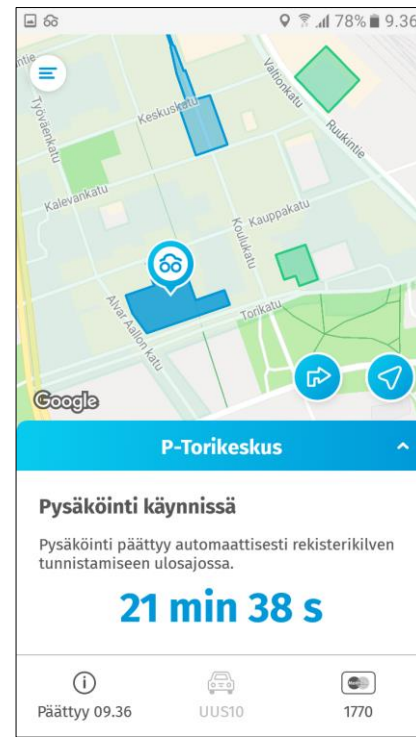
78% 9.36

intie
Työväenkatu
Keskuskatu
Valtionkatu
Ruukintie
Kalevankatu
Kauppakatu
Koulukatu
Torikatu
Alvar Aallon katu
Google

P-Torikeskus

Pysäköinti käynnissä

Pysäköinti päättyy automaattisesti rekisterikilven tunnistamiseen ulosajossa.

21 min 38 s

Päättyy 09.36
UUS10
1770